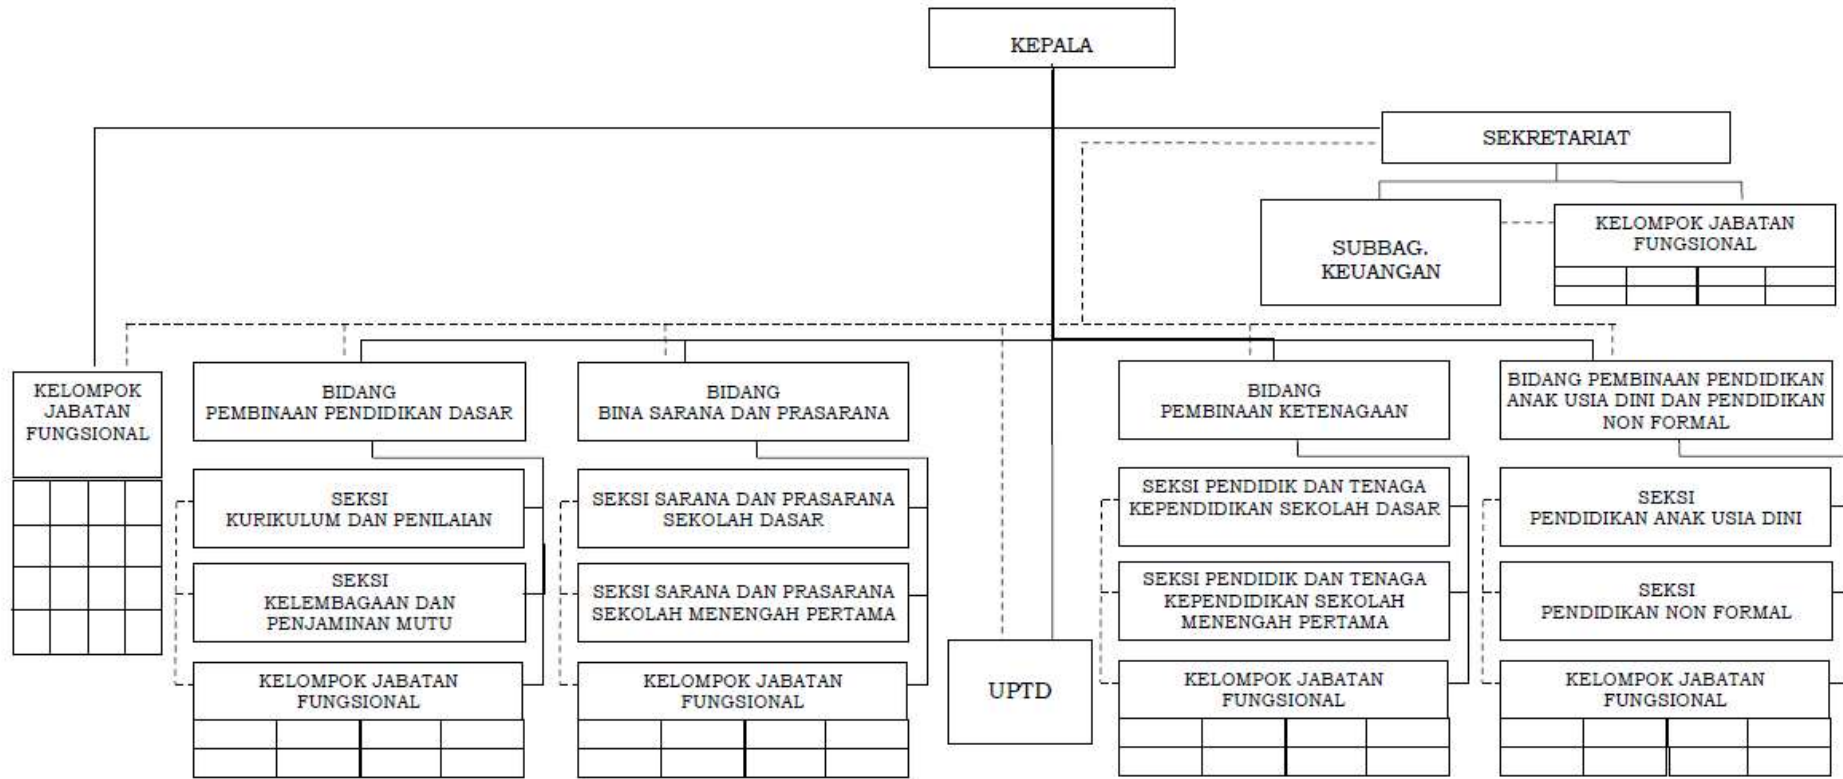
KEPALA

SEKRETARIAT

SUBBAG. KEUANGAN

KELOMPOK JABATAN FUNGSIONAL

KELOMPOK JABATAN FUNGSIONAL

BIDANG PEMBINAAN PENDIDIKAN DASAR

SEKSI KURIKULUM DAN PENILAIAN

SEKSI KELEMBAGAAN DAN PENJAMINAN MUTU

KELOMPOK JABATAN FUNGSIONAL

BIDANG BINA SARANA DAN PRASARANA

SEKSI SARANA DAN PRASARANA SEKOLAH DASAR

SEKSI SARANA DAN PRASARANA SEKOLAH MENENGAH PERTAMA

KELOMPOK JABATAN FUNGSIONAL

UPTD

BIDANG PEMBINAAN KETENAGAAN

SEKSI PENDIDIK DAN TENAGA KEPENDIDIKAN SEKOLAH DASAR

SEKSI PENDIDIK DAN TENAGA KEPENDIDIKAN SEKOLAH MENENGAH PERTAMA

KELOMPOK JABATAN FUNGSIONAL

BIDANG PEMBINAAN PENDIDIKAN ANAK USIA DINI DAN PENDIDIKAN NON FORMAL

SEKSI PENDIDIKAN ANAK USIA DINI

SEKSI PENDIDIKAN NON FORMAL

KELOMPOK JABATAN FUNGSIONAL